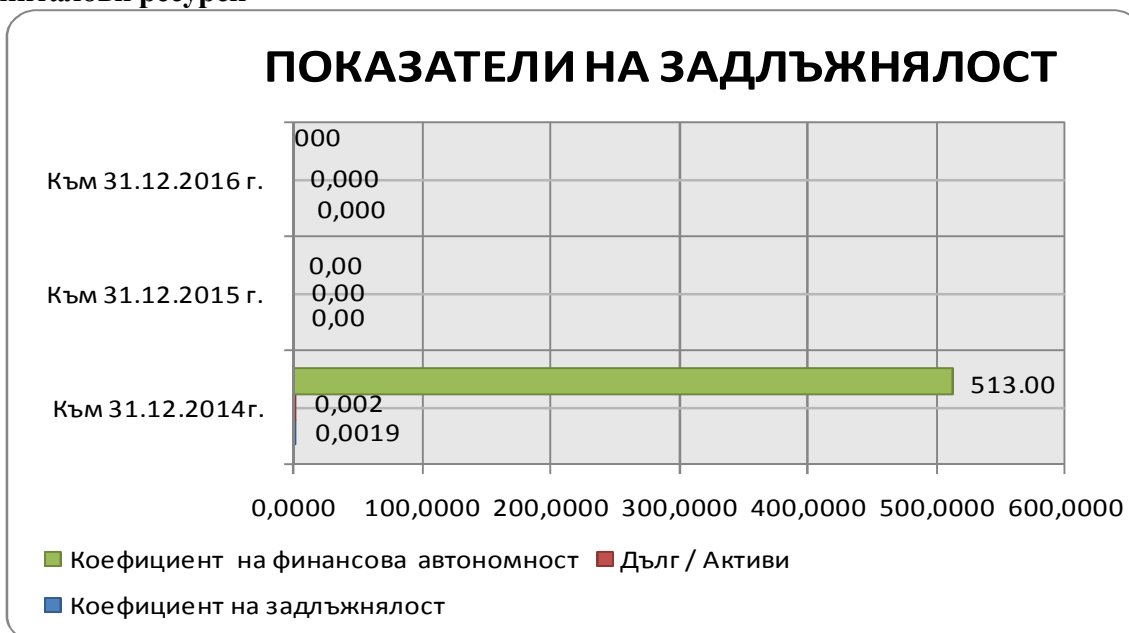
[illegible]питалови ресурси

ПОКАЗАТЕЛИ НА ЗАДЛЪЖНЯЛОСТ

Към 31.12.2016 г.
000
0,000
0,000

Към 31.12.2015 г.
0,00
0,00
0,00

Към 31.12.2014г.
513.00
0,002
0,0019

0,0000 100,0000 200,0000 300,0000 400,0000 500,0000 600,0000

Коефициент на финансова автономност
Дълг / Активи
Коефициент на задлъжнялост